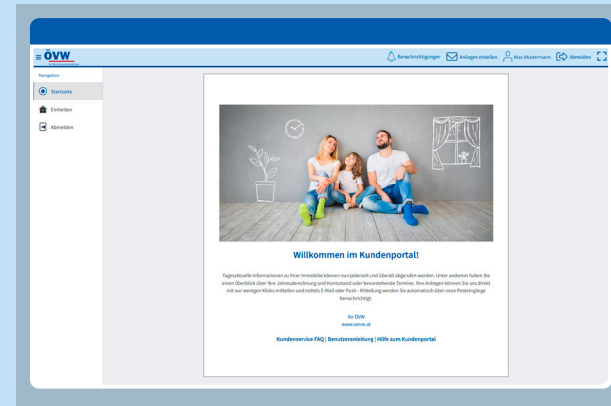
ÖVW

Benachrichtigungen Anliegen erstellen Max Mustermann Abmelden

Navigation

Startseite

Einheiten

Abmelden

Willkommen im Kundenportal!

Tagesaktuelle Informationen zu Ihrer Immobilie können nun jederzeit und überall abgerufen werden. Unter anderem haben Sie einen Überblick über Ihre Jahresabrechnung und Kontostand oder bevorstehende Termine. Ihre Anliegen können Sie uns direkt mit nur wenigen Klicks mitteilen und mittels E-Mail oder Push - Mitteilung werden Sie automatisch über neue Posteingänge benachrichtigt.

Ihr ÖVW
www.oevw.at

Kundenservice FAQ | Benutzeranleitung | Hilfe zum Kundenportal